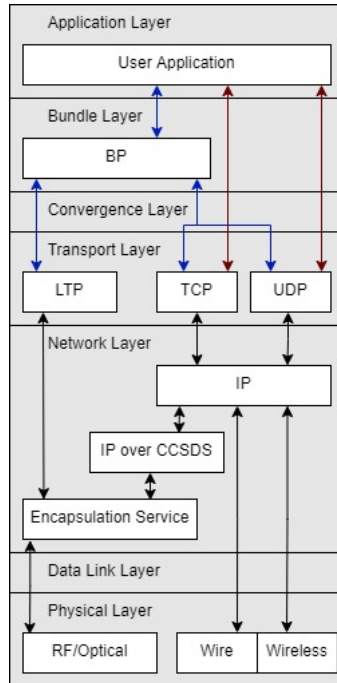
Application Layer

User Application

Bundle Layer

BP

Convergence Layer

Transport Layer

LTP

TCP

UDP

Network Layer

IP

IP over CCSDS

Encapsulation Service

Data Link Layer

Physical Layer

RF/Optical

Wire

Wireless